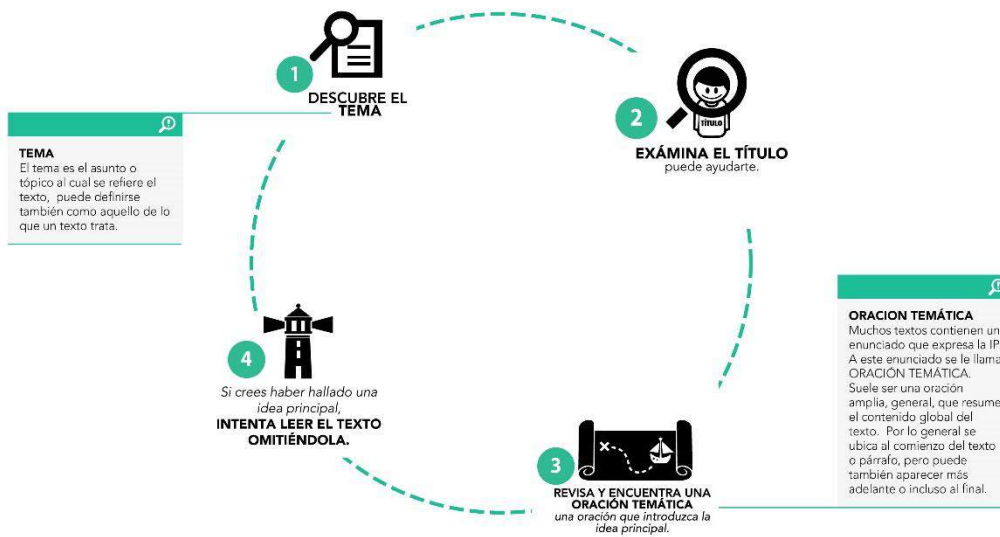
1
DESCUBRE EL TEMA

TEMA
El tema es el asunto o tópico al cual se refiere el texto, puede definirse también como aquello de lo que un texto trata.

2
TÍTULO
EXÁMINA EL TÍTULO
puede ayudarte.

ORACION TEMÁTICA
Muchos textos contienen un enunciado que expresa la IP. A este enunciado se le llama ORACIÓN TEMÁTICA. Suele ser una oración amplia, general, que resume el contenido global del texto. Por lo general se ubica al comienzo del texto o párrafo, pero puede también aparecer más adelante o incluso al final.

4
Si crees haber hallado una idea principal,
INTENTA LEER EL TEXTO OMITIÉNDOLA.

3
REVISA Y ENCUENTRA UNA ORACIÓN TEMÁTICA
una oración que introduzca la idea principal.